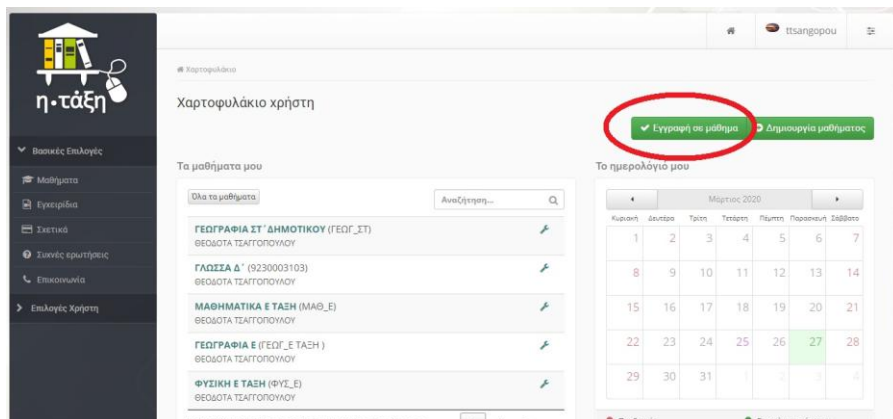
η·τάξη

ttsangopou

Χαρτοφυλάκιο

Χαρτοφυλάκιο χρήστη

Εγγραφή σε μάθημα
Δημιουργία μαθήματος

Βασικές Επιλογές
Μαθήματα
Εγχειρίδια
Σχετικά
Συχνές ερωτήσεις
Επικοινωνία
Επιλογές Χρήστη

Τα μαθήματα μου

Όλα τα μαθήματα
Αναζήτηση...

ΓΕΩΓΡΑΦΙΑ ΣΤ΄ ΔΗΜΟΤΙΚΟΥ (ΓΕΩΓ_ΣΤ)
ΘΕΟΔΟΤΑ ΤΣΑΓΓΟΠΟΥΛΟΥ

ΓΛΩΣΣΑ Δ΄ (9230003103)
ΘΕΟΔΟΤΑ ΤΣΑΓΓΟΠΟΥΛΟΥ

ΜΑΘΗΜΑΤΙΚΑ Ε ΤΑΞΗ (ΜΑΘ_Ε)
ΘΕΟΔΟΤΑ ΤΣΑΓΓΟΠΟΥΛΟΥ

ΓΕΩΓΡΑΦΙΑ Ε (ΓΕΩΓ_Ε ΤΑΞΗ )
ΘΕΟΔΟΤΑ ΤΣΑΓΓΟΠΟΥΛΟΥ

ΦΥΣΙΚΗ Ε ΤΑΞΗ (ΦΥΣ_Ε)
ΘΕΟΔΟΤΑ ΤΣΑΓΓΟΠΟΥΛΟΥ

Το ημερολόγιο μου

Μάρτιος 2020

| Κυριακή | Δευτέρα | Τρίτη | Τετάρτη | Πέμπτη | Παρασκευή | Σάββατο |
|---|---|---|---|---|---|---|
| 1 | 2 | 3 | 4 | 5 | 6 | 7 |
| 8 | 9 | 10 | 11 | 12 | 13 | 14 |
| 15 | 16 | 17 | 18 | 19 | 20 | 21 |
| 22 | 23 | 24 | 25 | 26 | 27 | 28 |
| 29 | 30 | 31 | 1 | 2 | 3 | 4 |